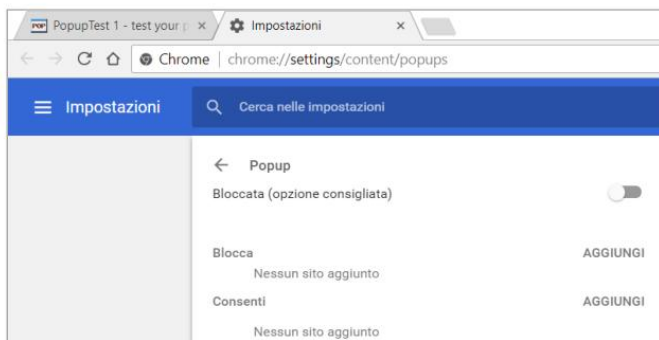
PopupTest 1 - test your p ×
Impostazioni ×

Chrome | chrome://settings/content/popups

Impostazioni
Cerca nelle impostazioni

← Popup
Bloccata (opzione consigliata)

Blocca AGGIUNGI
Nessun sito aggiunto
Consenti AGGIUNGI
Nessun sito aggiunto